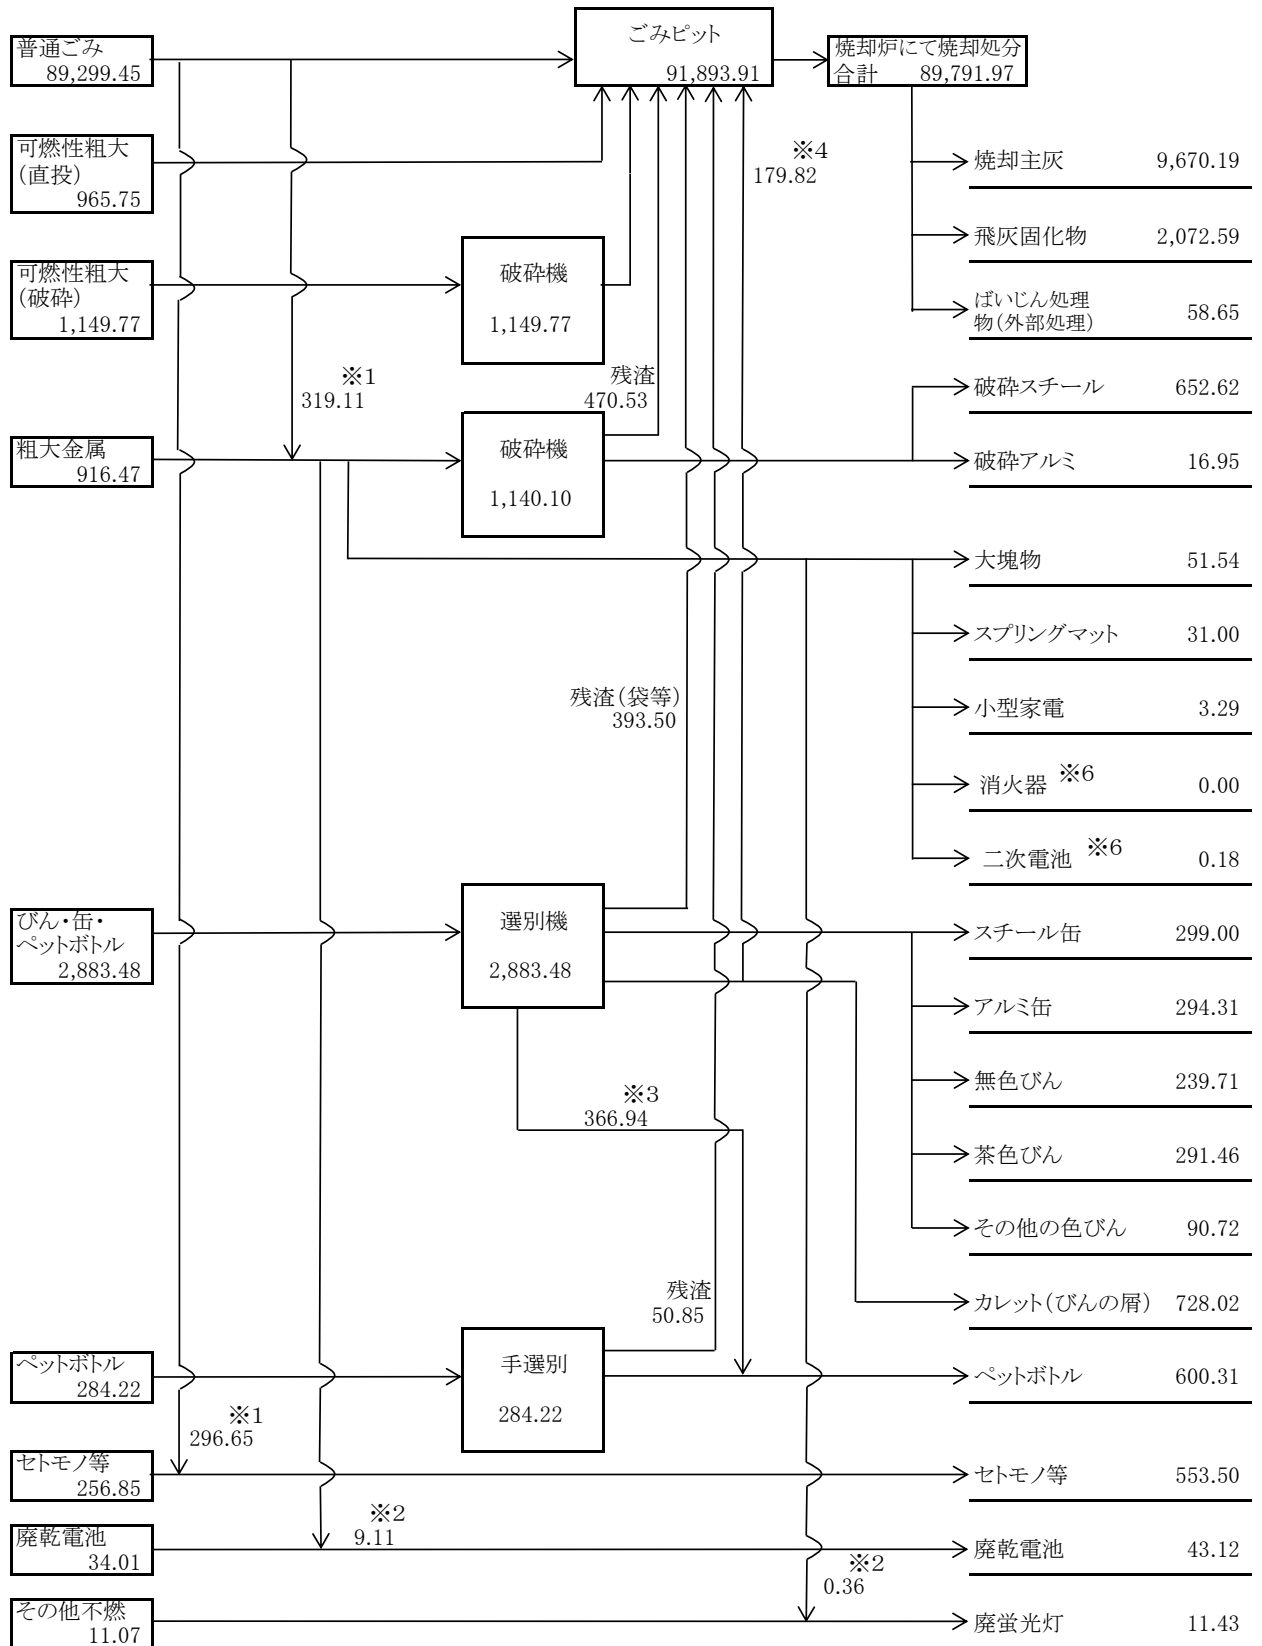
普通ごみ
89,299.45

ごみピット
91,893.91

焼却炉にて焼却処分
合計 89,791.97

可燃性粗大
(直投)
965.75

※4
179.82

焼却主灰 9,670.19

飛灰固化物 2,072.59

可燃性粗大
(破砕)
1,149.77

破砕機
1,149.77

ばいじん処理物(外部処理) 58.65

※1
319.11

残渣
470.53

破砕スチール 652.62

粗大金属
916.47

破砕機
1,140.10

破砕アルミ 16.95

大塊物 51.54

スプリングマット 31.00

残渣(袋等)
393.50

小型家電 3.29

消火器 ※6 0.00

二次電池 ※6 0.18

びん・缶・
ペットボトル
2,883.48

選別機
2,883.48

スチール缶 299.00

アルミ缶 294.31

※3
366.94

無色びん 239.71

茶色びん 291.46

その他の色びん 90.72

残渣
50.85

カレット(びんの屑) 728.02

ペットボトル
284.22

手選別
284.22

ペットボトル 600.31

※1
296.65

セトモノ等
256.85

セトモノ等 553.50

※2
9.11

廃乾電池
34.01

廃乾電池 43.12

※2
0.36

その他不燃
11.07

廃蛍光灯 11.43